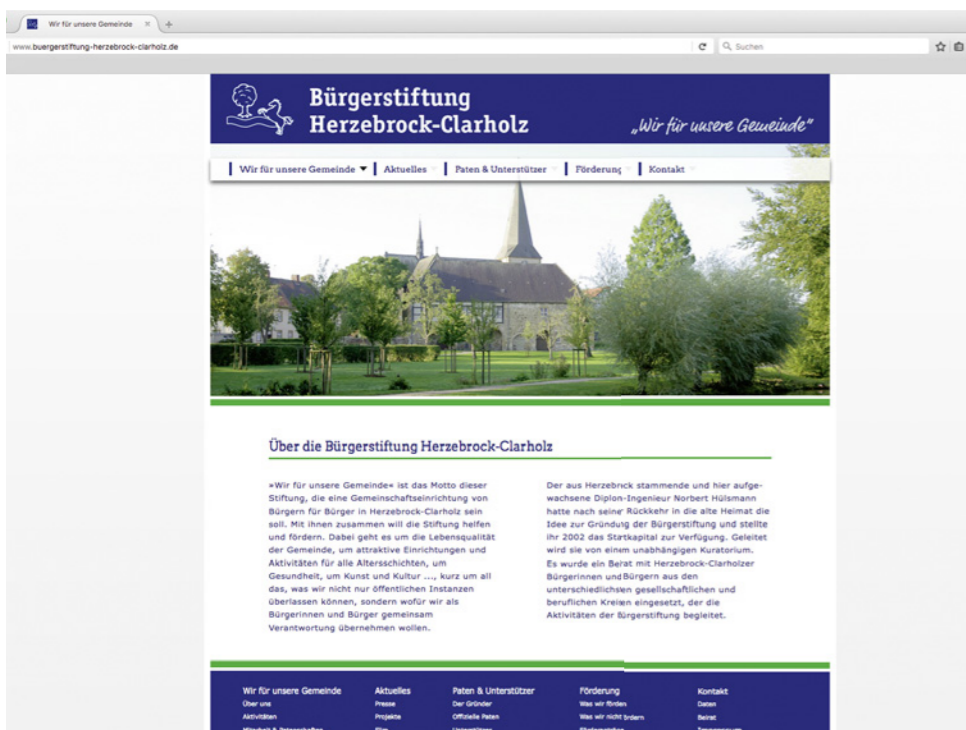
Wir für unsere Gemeinde ×

www.buergerstiftung-herzebrock-clarholz.de

Suchen

Bürgerstiftung Herzebrock-Clarholz

„Wir für unsere Gemeinde"

Wir für unsere Gemeinde | Aktuelles | Paten & Unterstützer | Förderung | Kontakt

Über die Bürgerstiftung Herzebrock-Clarholz

»Wir für unsere Gemeinde« ist das Motto dieser Stiftung, die eine Gemeinschaftseinrichtung von Bürgern für Bürger in Herzebrock-Clarholz sein soll. Mit ihnen zusammen will die Stiftung helfen und fördern. Dabei geht es um die Lebensqualität der Gemeinde, um attraktive Einrichtungen und Aktivitäten für alle Altersschichten, um Gesundheit, um Kunst und Kultur ..., kurz um all das, was wir nicht nur öffentlichen Instanzen überlassen können, sondern wofür wir als Bürgerinnen und Bürger gemeinsam Verantwortung übernehmen wollen.

Der aus Herzebrock stammende und hier aufgewachsene Diplom-Ingenieur Norbert Hülsmann hatte nach seiner Rückkehr in die alte Heimat die Idee zur Gründung der Bürgerstiftung und stellte ihr 2002 das Startkapital zur Verfügung. Geleitet wird sie von einem unabhängigen Kuratorium. Es wurde ein Beirat mit Herzebrock-Clarholzer Bürgerinnen und Bürgern aus den unterschiedlichsten gesellschaftlichen und beruflichen Kreisen eingesetzt, der die Aktivitäten der Bürgerstiftung begleitet.

Wir für unsere Gemeinde
Über uns
Aktivitäten
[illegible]

Aktuelles
Presse
Projekte
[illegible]

Paten & Unterstützer
Der Gründer
Offizielle Paten
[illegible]

Förderung
Was wir fördern
Was wir nicht fördern
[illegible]

Kontakt
Daten
Beirat
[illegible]